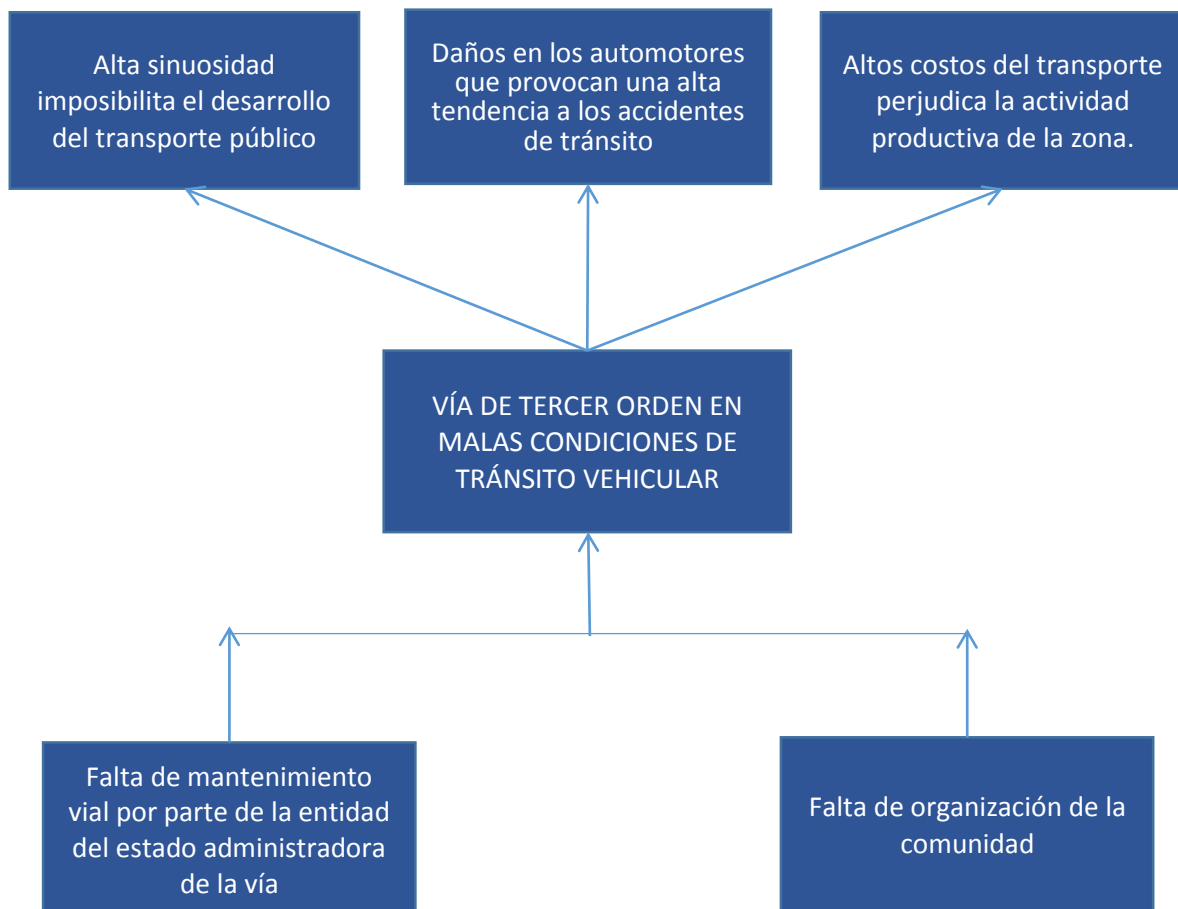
Alta sinuosidad imposibilita el desarrollo del transporte público

Daños en los automotores que provocan una alta tendencia a los accidentes de tránsito

Altos costos del transporte perjudica la actividad productiva de la zona.

VÍA DE TERCER ORDEN EN MALAS CONDICIONES DE TRÁNSITO VEHICULAR

Falta de mantenimiento vial por parte de la entidad del estado administradora de la vía

Falta de organización de la comunidad